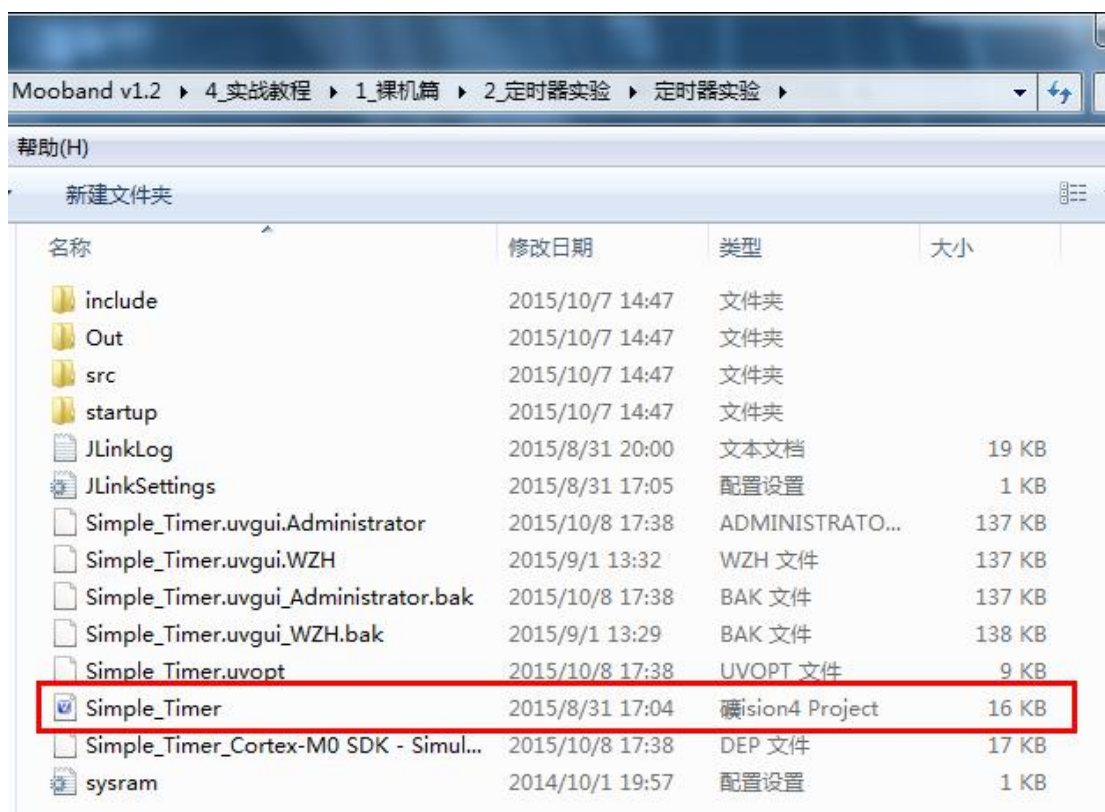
Mooband v1.2 ▸ 4_实战教程 ▸ 1_裸机篇 ▸ 2_定时器实验 ▸ 定时器实验 ▸

帮助(H)

新建文件夹

| 名称 | 修改日期 | 类型 | 大小 |
|---|---|---|---|
| include | 2015/10/7 14:47 | 文件夹 | |
| Out | 2015/10/7 14:47 | 文件夹 | |
| src | 2015/10/7 14:47 | 文件夹 | |
| startup | 2015/10/7 14:47 | 文件夹 | |
| JLinkLog | 2015/8/31 20:00 | 文本文档 | 19 KB |
| JLinkSettings | 2015/8/31 17:05 | 配置设置 | 1 KB |
| Simple_Timer.uvgui.Administrator | 2015/10/8 17:38 | ADMINISTRATO... | 137 KB |
| Simple_Timer.uvgui.WZH | 2015/9/1 13:32 | WZH 文件 | 137 KB |
| Simple_Timer.uvgui_Administrator.bak | 2015/10/8 17:38 | BAK 文件 | 137 KB |
| Simple_Timer.uvgui_WZH.bak | 2015/9/1 13:29 | BAK 文件 | 138 KB |
| Simple_Timer.uvopt | 2015/10/8 17:38 | UVOPT 文件 | 9 KB |
| Simple_Timer | 2015/8/31 17:04 | 礦ision4 Project | 16 KB |
| Simple_Timer_Cortex-M0 SDK - Simul... | 2015/10/8 17:38 | DEP 文件 | 17 KB |
| sysram | 2014/10/1 19:57 | 配置设置 | 1 KB |